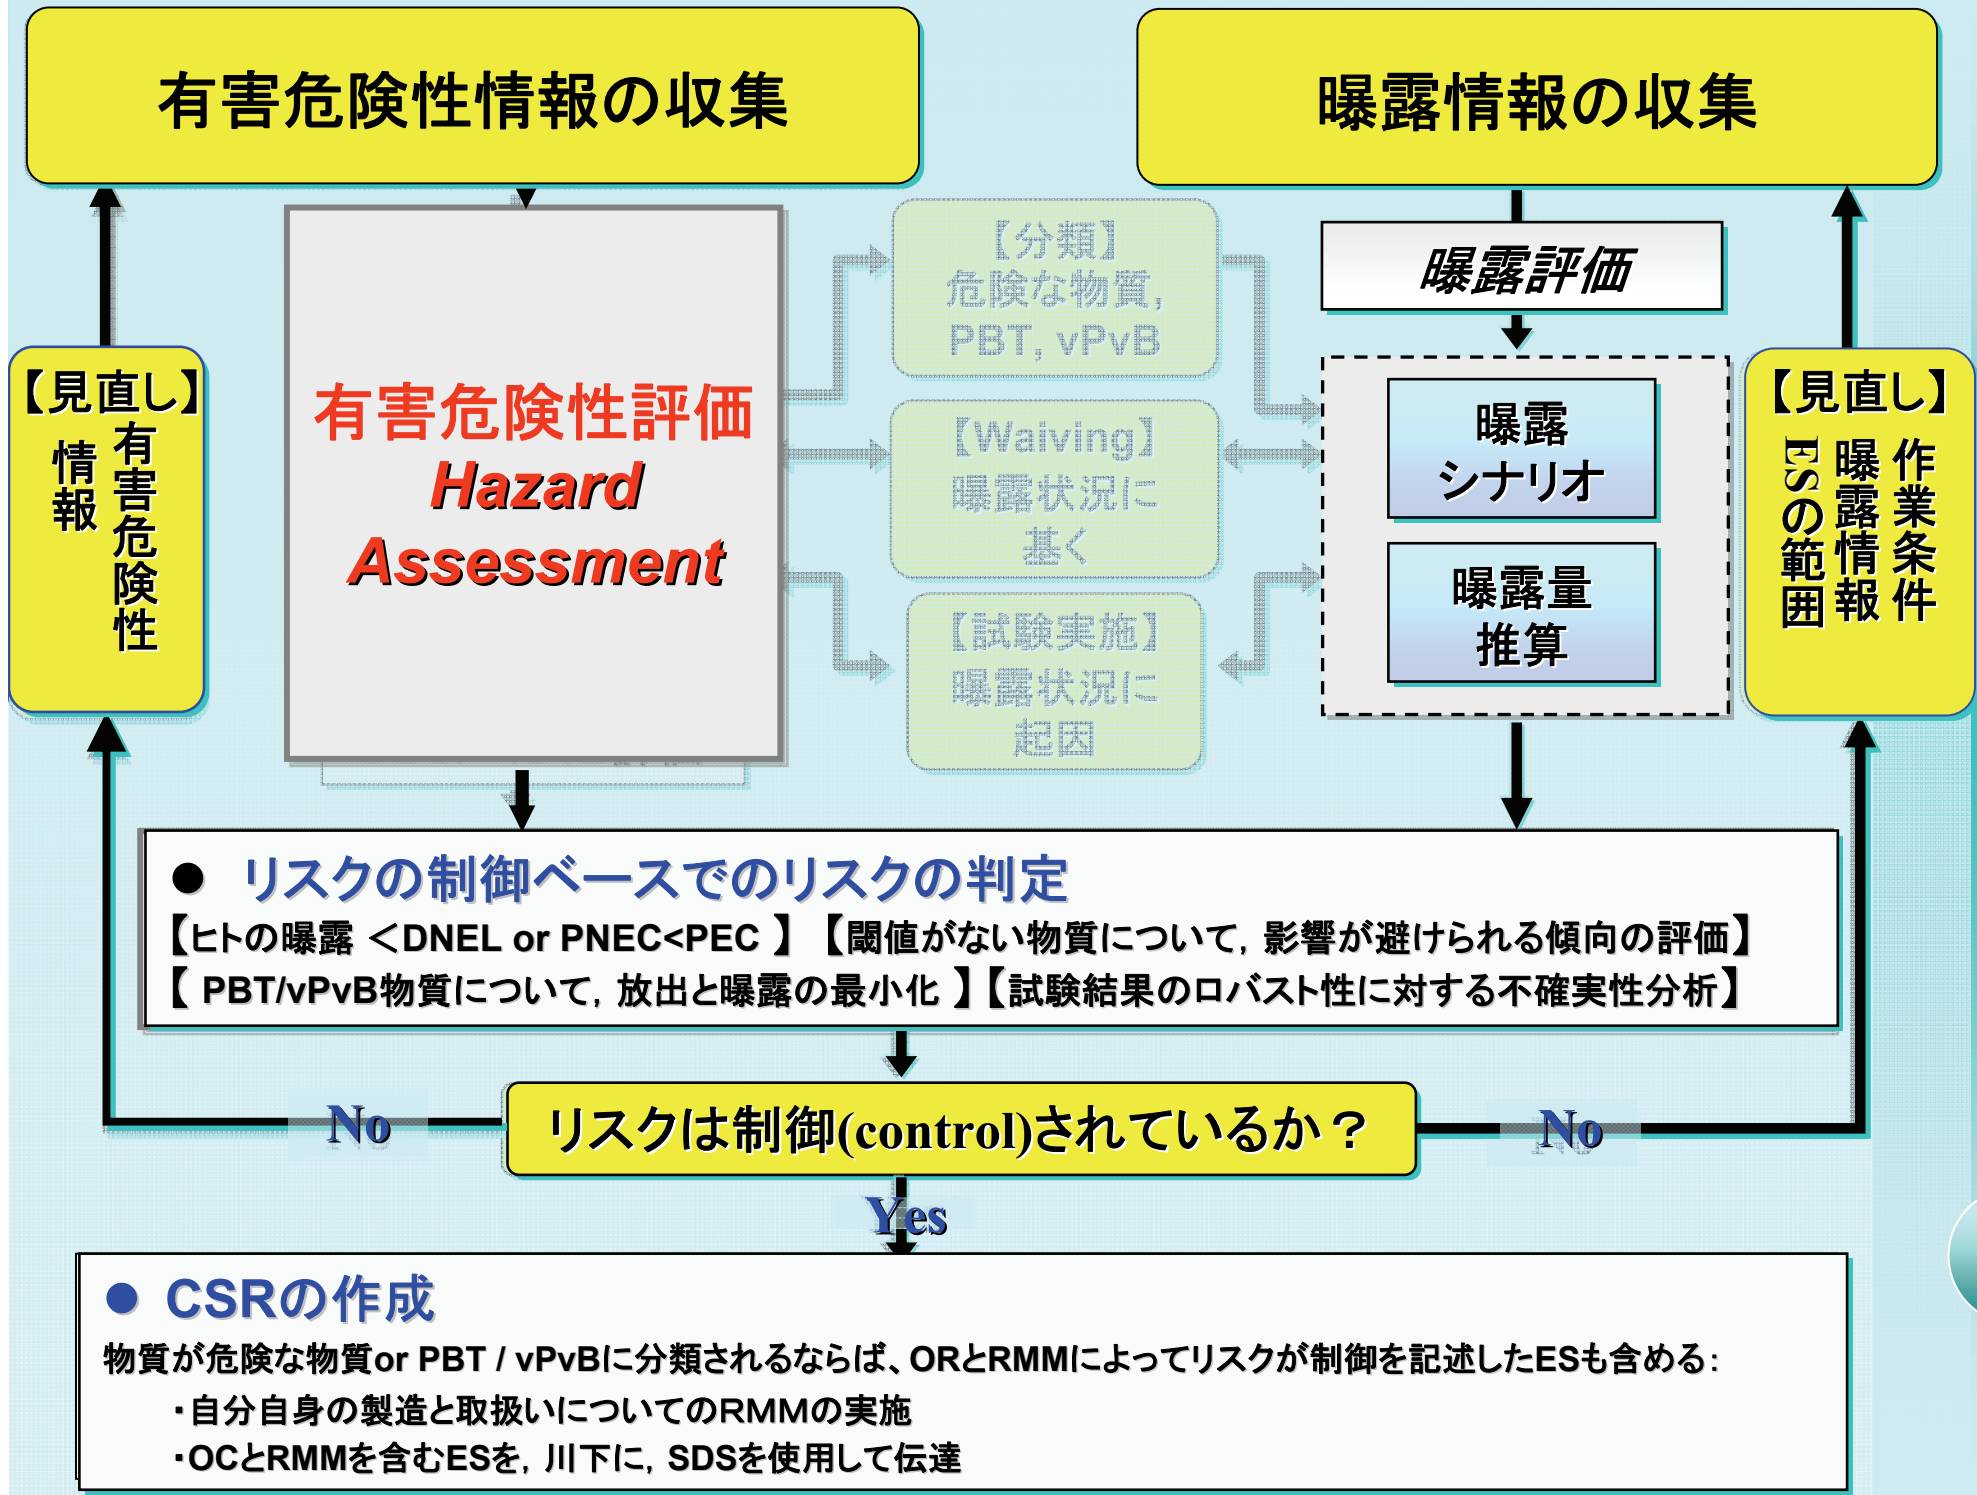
有害危険性情報の収集

曝露情報の収集

【見直し】
有害危険性情報

有害危険性評価
Hazard Assessment

【分類】
危険な物質,
PBT, vPvB

【Waiving】
曝露状況に
基く

【試験実施】
曝露状況に
起因

曝露評価

曝露シナリオ

曝露量推算

【見直し】
作業条件
曝露情報
ESの範囲

● リスクの制御ベースでのリスクの判定
【ヒトの曝露 <DNEL or PNEC<PEC 】【閾値がない物質について,影響が避けられる傾向の評価】
【 PBT/vPvB物質について,放出と曝露の最小化 】【試験結果のロバスト性に対する不確実性分析】

No

リスクは制御(control)されているか？

No

Yes

● CSRの作成
物質が危険な物質or PBT / vPvBに分類されるならば、ORとRMMによってリスクが制御を記述したESも含める:
・自分自身の製造と取扱いについてのRMMの実施
・OCとRMMを含むESを,川下に,SDSを使用して伝達